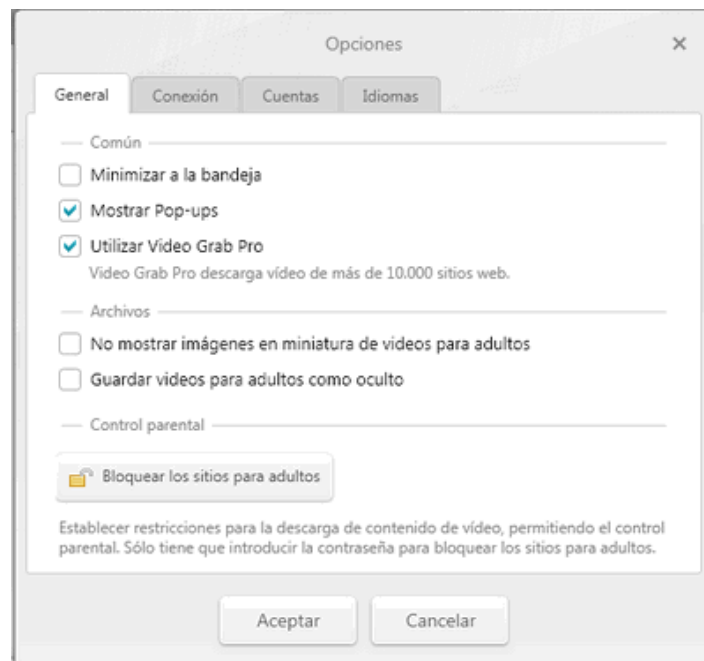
Opciones

×

General | Conexión | Cuentas | Idiomas

Común

Minimizar a la bandeja

Mostrar Pop-ups

Utilizar Video Grab Pro

Video Grab Pro descarga vídeo de más de 10.000 sitios web.

Archivos

No mostrar imágenes en miniatura de videos para adultos

Guardar videos para adultos como oculto

Control parental

Bloquear los sitios para adultos

Establecer restricciones para la descarga de contenido de vídeo, permitiendo el control parental. Sólo tiene que introducir la contraseña para bloquear los sitios para adultos.

Aceptar

Cancelar